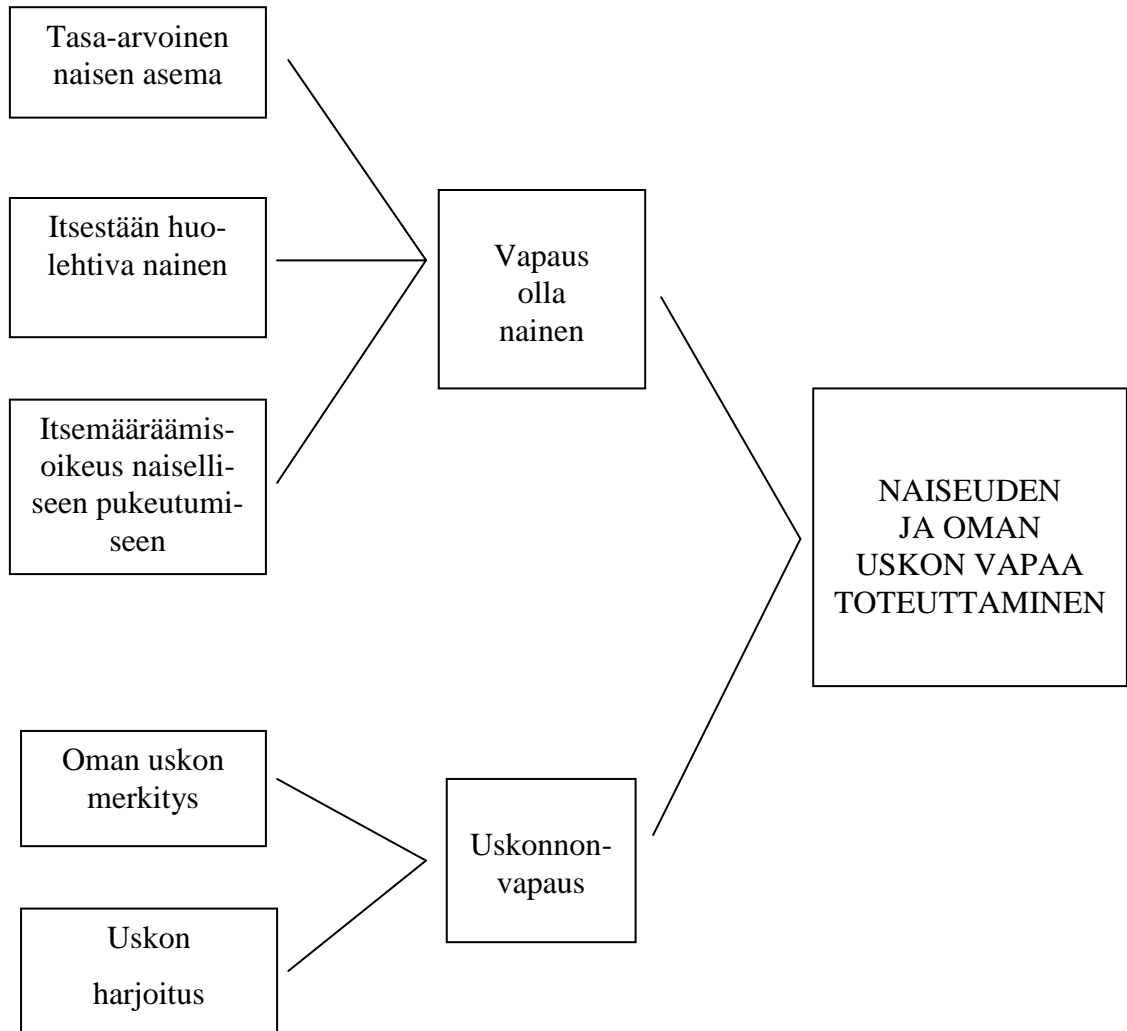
Tasa-arvoinen naisen asema

Itsestään huolehtiva nainen

Itsemääräämisoikeus naiselliseen pukeutumiseen

Vapaus olla nainen

NAISEUDEN JA OMAN USKON VAPAA TOTEUTTAMINEN

Oman uskon merkitys

Uskon harjoitus

Uskonnonvapaus